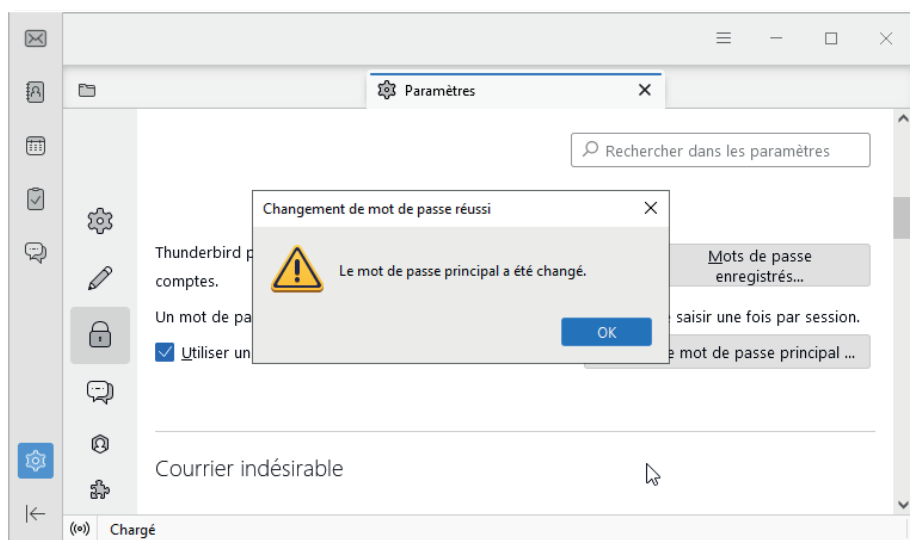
Paramètres

Rechercher dans les paramètres

Changement de mot de passe réussi

Le mot de passe principal a été changé.

OK

Thunderbird p

comptes.

Mots de passe enregistrés...

Un mot de pa

saisir une fois par session.

Utiliser un

e mot de passe principal ...

Courrier indésirable

Chargé